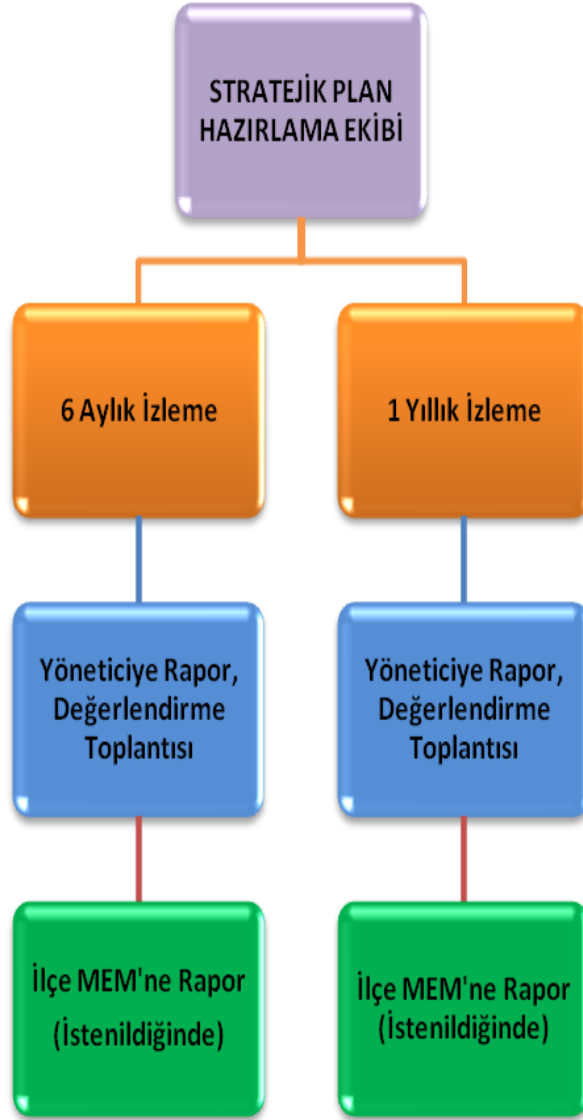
STRATEJİK PLAN HAZIRLAMA EKİBİ

6 Aylık İzleme

1 Yıllık İzleme

Yöneticiye Rapor, Değerlendirme Toplantısı

Yöneticiye Rapor, Değerlendirme Toplantısı

İlçe MEM'ne Rapor (İstenildiğinde)

İlçe MEM'ne Rapor (İstenildiğinde)